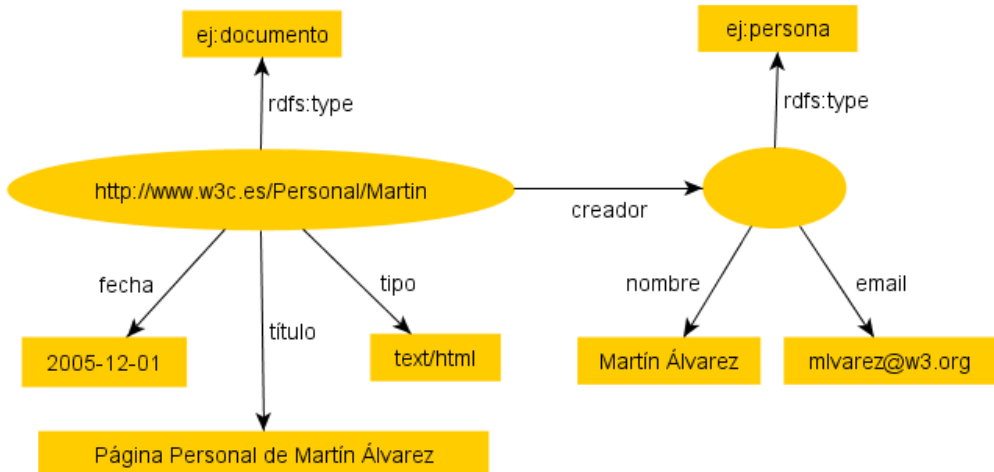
ej:documento

rdfs:type

http://www.w3c.es/Personal/Martin

creador

ej:persona

rdfs:type

fecha

título

tipo

2005-12-01

text/html

Página Personal de Martín Álvarez

nombre

email

Martín Álvarez

mlvarez@w3.org